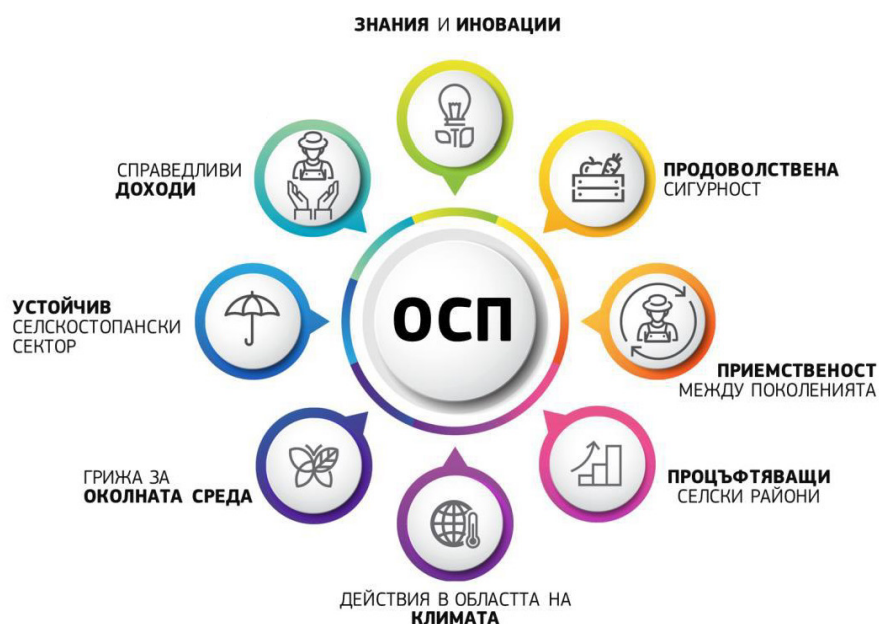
ЗНАНИЯ И ИНОВАЦИИ

ПРОДОВОЛСТВЕНА СИГУРНОСТ

ПРИЕМСТВЕНОСТ МЕЖДУ ПОКОЛЕНИЯТА

ПРОЦЪФТЯВАЩИ СЕЛСКИ РАЙОНИ

ДЕЙСТВИЯ В ОБЛАСТТА НА КЛИМАТА

ГРИЖА ЗА ОКОЛНАТА СРЕДА

УСТОЙЧИВ СЕЛСКОСТОПАНСКИ СЕКТОР

СПРАВЕДЛИВИ ДОХОДИ

ОСП